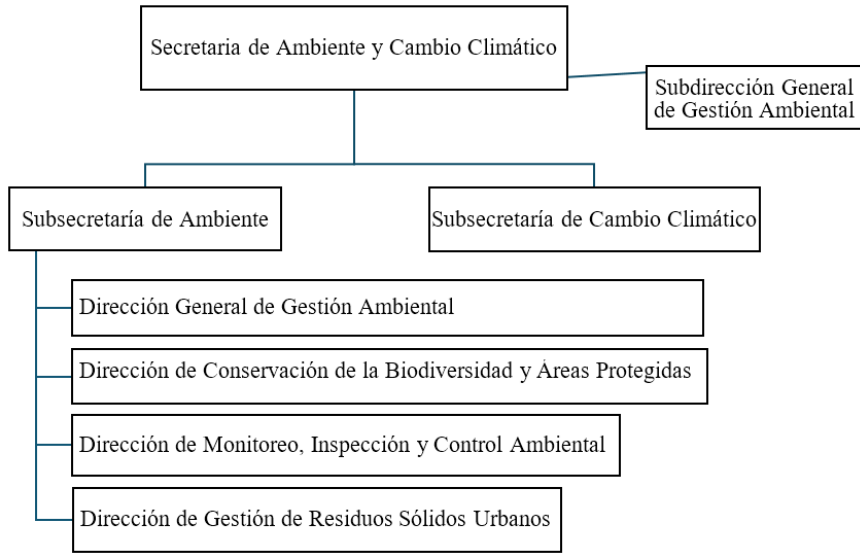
Secretaria de Ambiente y Cambio Climático

Subdirección General de Gestión Ambiental

Subsecretaría de Ambiente

Subsecretaría de Cambio Climático

Dirección General de Gestión Ambiental

Dirección de Conservación de la Biodiversidad y Áreas Protegidas

Dirección de Monitoreo, Inspección y Control Ambiental

Dirección de Gestión de Residuos Sólidos Urbanos